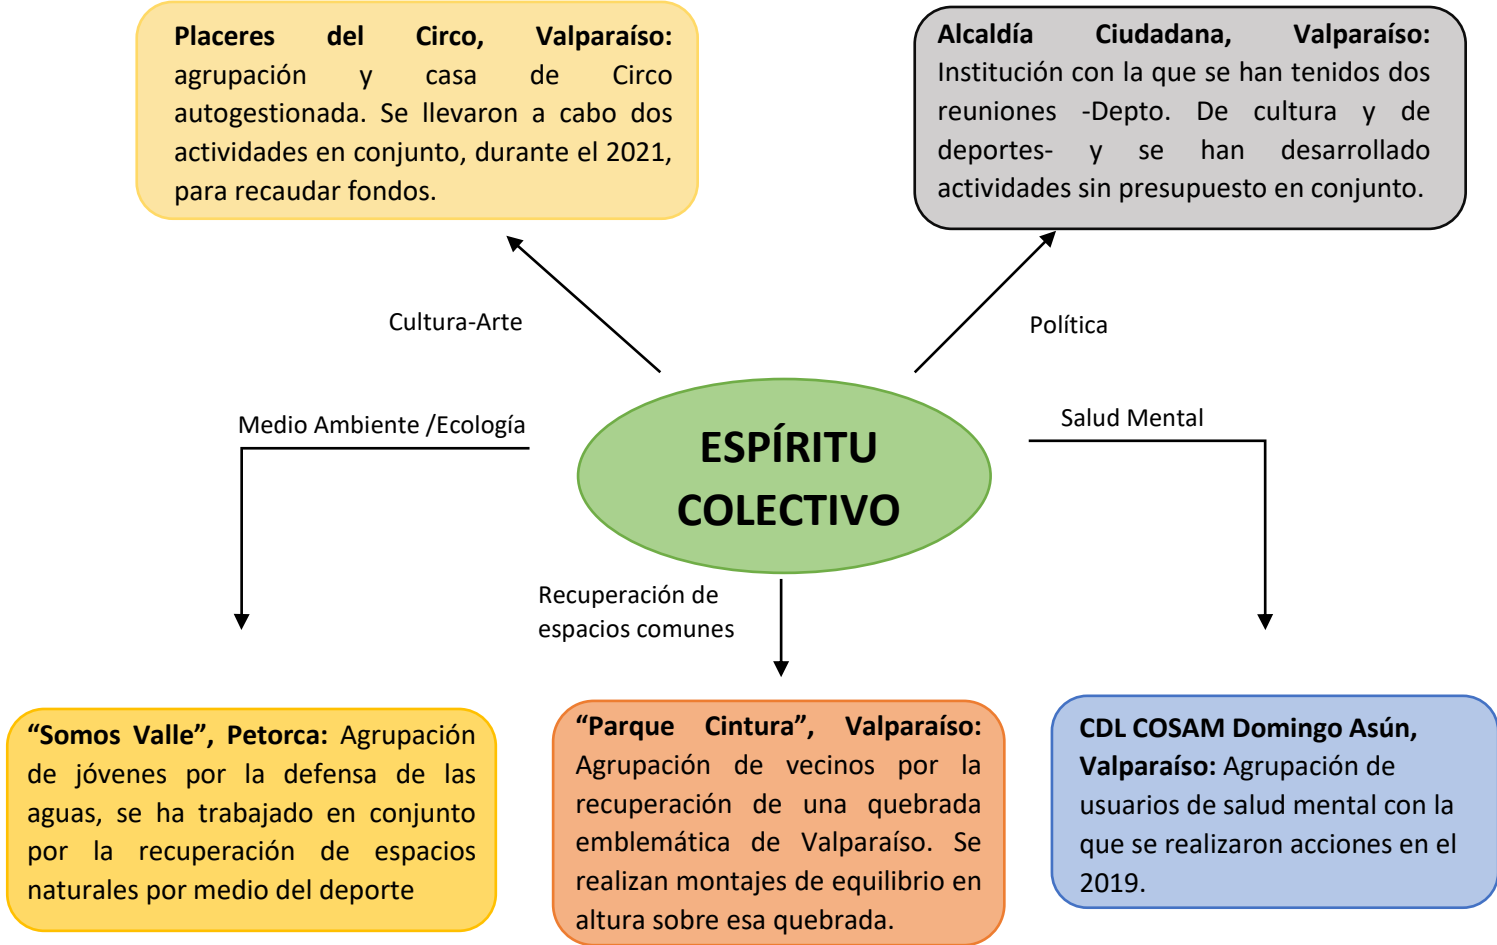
**Placeres del Circo, Valparaíso:** agrupación y casa de Circo autogestionada. Se llevaron a cabo dos actividades en conjunto, durante el 2021, para recaudar fondos.

**Alcaldía Ciudadana, Valparaíso:** Institución con la que se han tenidos dos reuniones -Depto. De cultura y de deportes- y se han desarrollado actividades sin presupuesto en conjunto.

Cultura-Arte

Política

Medio Ambiente /Ecología

**ESPÍRITU COLECTIVO**

Salud Mental

Recuperación de espacios comunes

**"Somos Valle", Petorca:** Agrupación de jóvenes por la defensa de las aguas, se ha trabajado en conjunto por la recuperación de espacios naturales por medio del deporte

**"Parque Cintura", Valparaíso:** Agrupación de vecinos por la recuperación de una quebrada emblemática de Valparaíso. Se realizan montajes de equilibrio en altura sobre esa quebrada.

**CDL COSAM Domingo Asún, Valparaíso:** Agrupación de usuarios de salud mental con la que se realizaron acciones en el 2019.